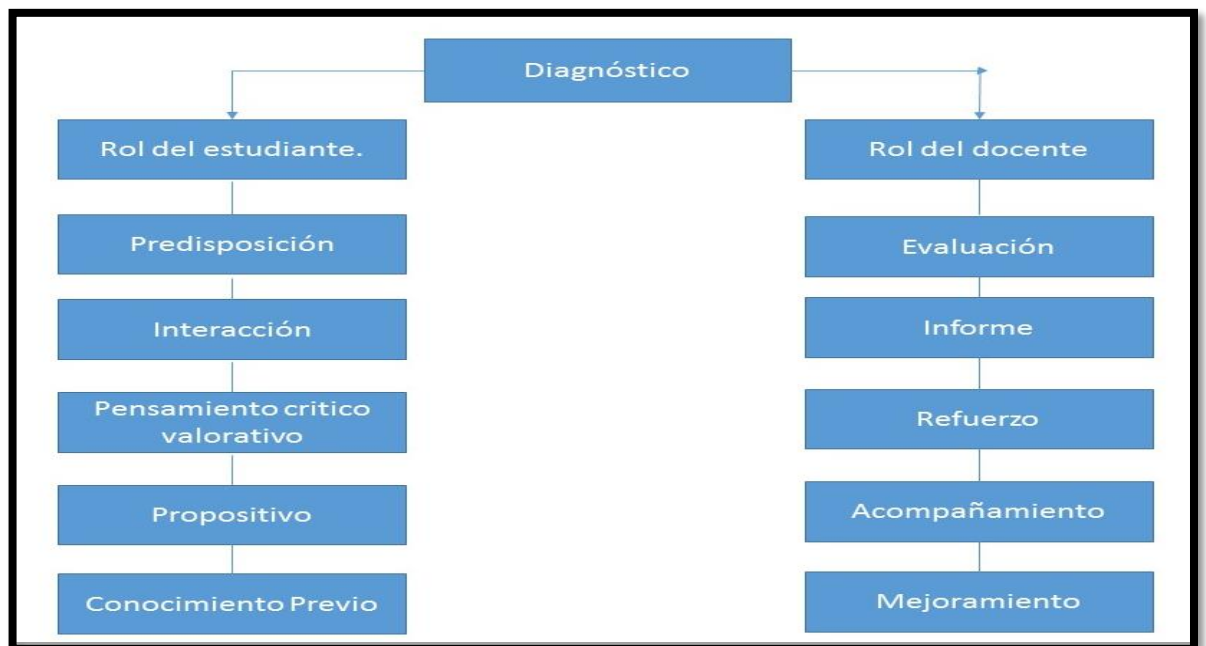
Diagnóstico

Rol del estudiante.

Predisposición

Interacción

Pensamiento critico valorativo

Propositivo

Conocimiento Previo

Rol del docente

Evaluación

Informe

Refuerzo

Acompañamiento

Mejoramiento